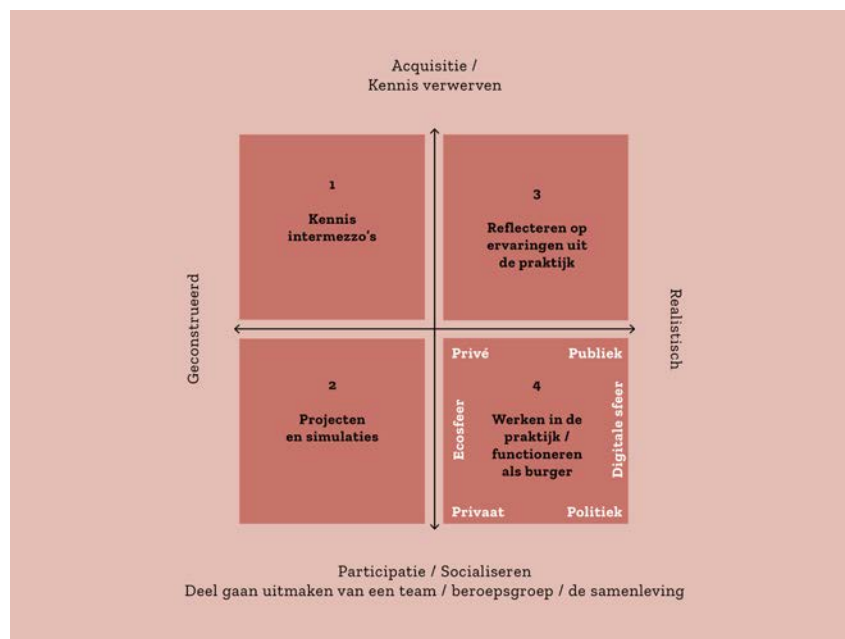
Acquisitie /
Kennis verwerven

Geconstrueerd

Realistisch

1

Kennis intermezzo's

3

Reflecteren op ervaringen uit de praktijk

2

Projecten en simulaties

Privé

Publiek

4

Ecosfeer

Werken in de praktijk / functioneren als burger

Digitale sfeer

Privaat

Politiek

Participatie / Socialiseren
Deel gaan uitmaken van een team / beroepsgroep / de samenleving